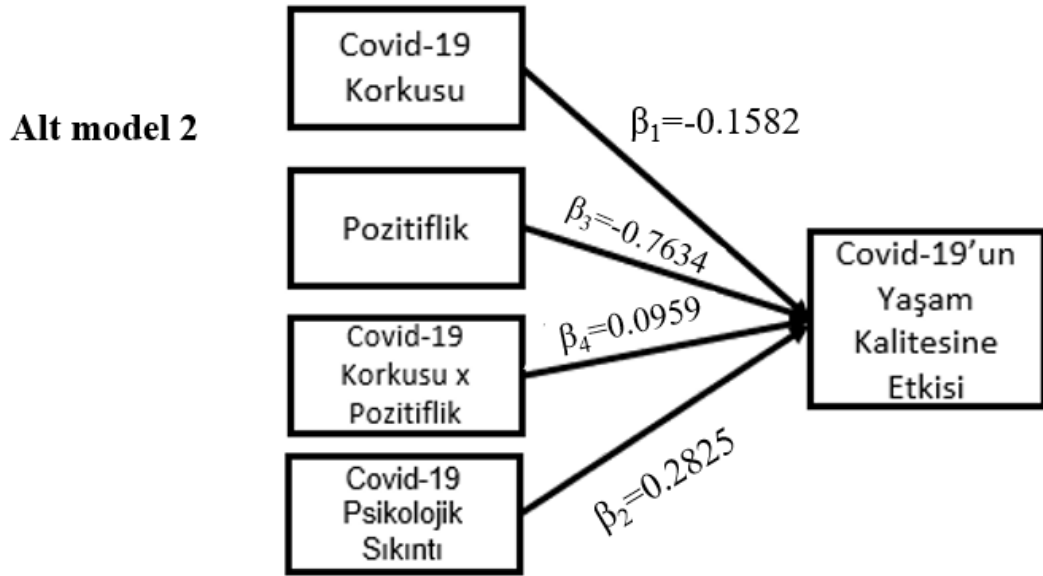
Alt model 2

Covid-19 Korkusu

$\beta_1$=-0.1582

Pozitiflik

$\beta_3$=-0.7634

Covid-19 Korkusu x Pozitiflik

$\beta_4$=0.0959

Covid-19 Psikolojik Sıkıntı

$\beta_2$=0.2825

Covid-19'un Yaşam Kalitesine Etkisi